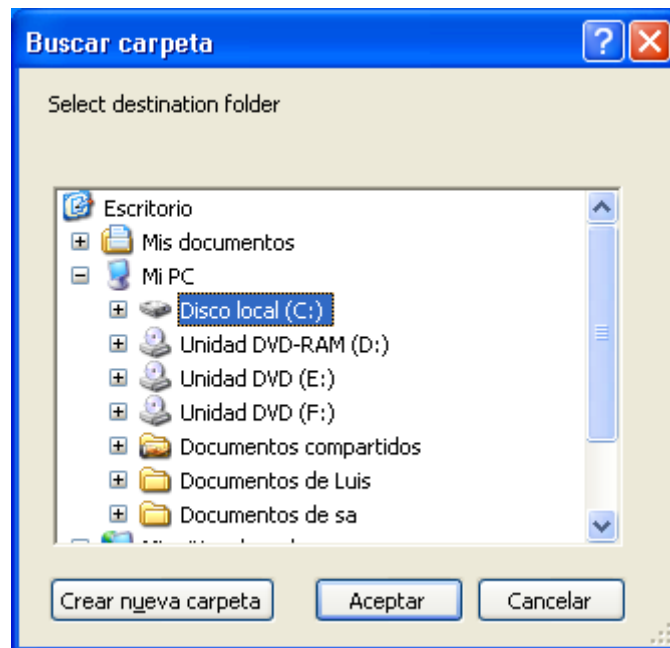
Buscar carpeta

Select destination folder

Escritorio
Mis documentos
Mi PC
Disco local (C:)
Unidad DVD-RAM (D:)
Unidad DVD (E:)
Unidad DVD (F:)
Documentos compartidos
Documentos de Luis
Documentos de sa
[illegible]

Crear nueva carpeta
Aceptar
Cancelar